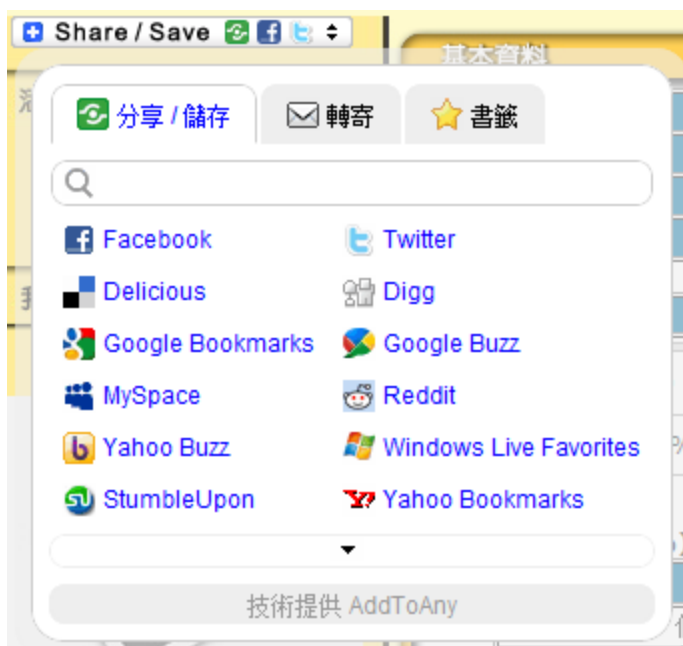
Share / Save

基本資料

分享 / 儲存
轉寄
書籤

Facebook
Twitter
Delicious
Digg
Google Bookmarks
Google Buzz
MySpace
Reddit
Yahoo Buzz
Windows Live Favorites
StumbleUpon
Yahoo Bookmarks

技術提供 AddToAny